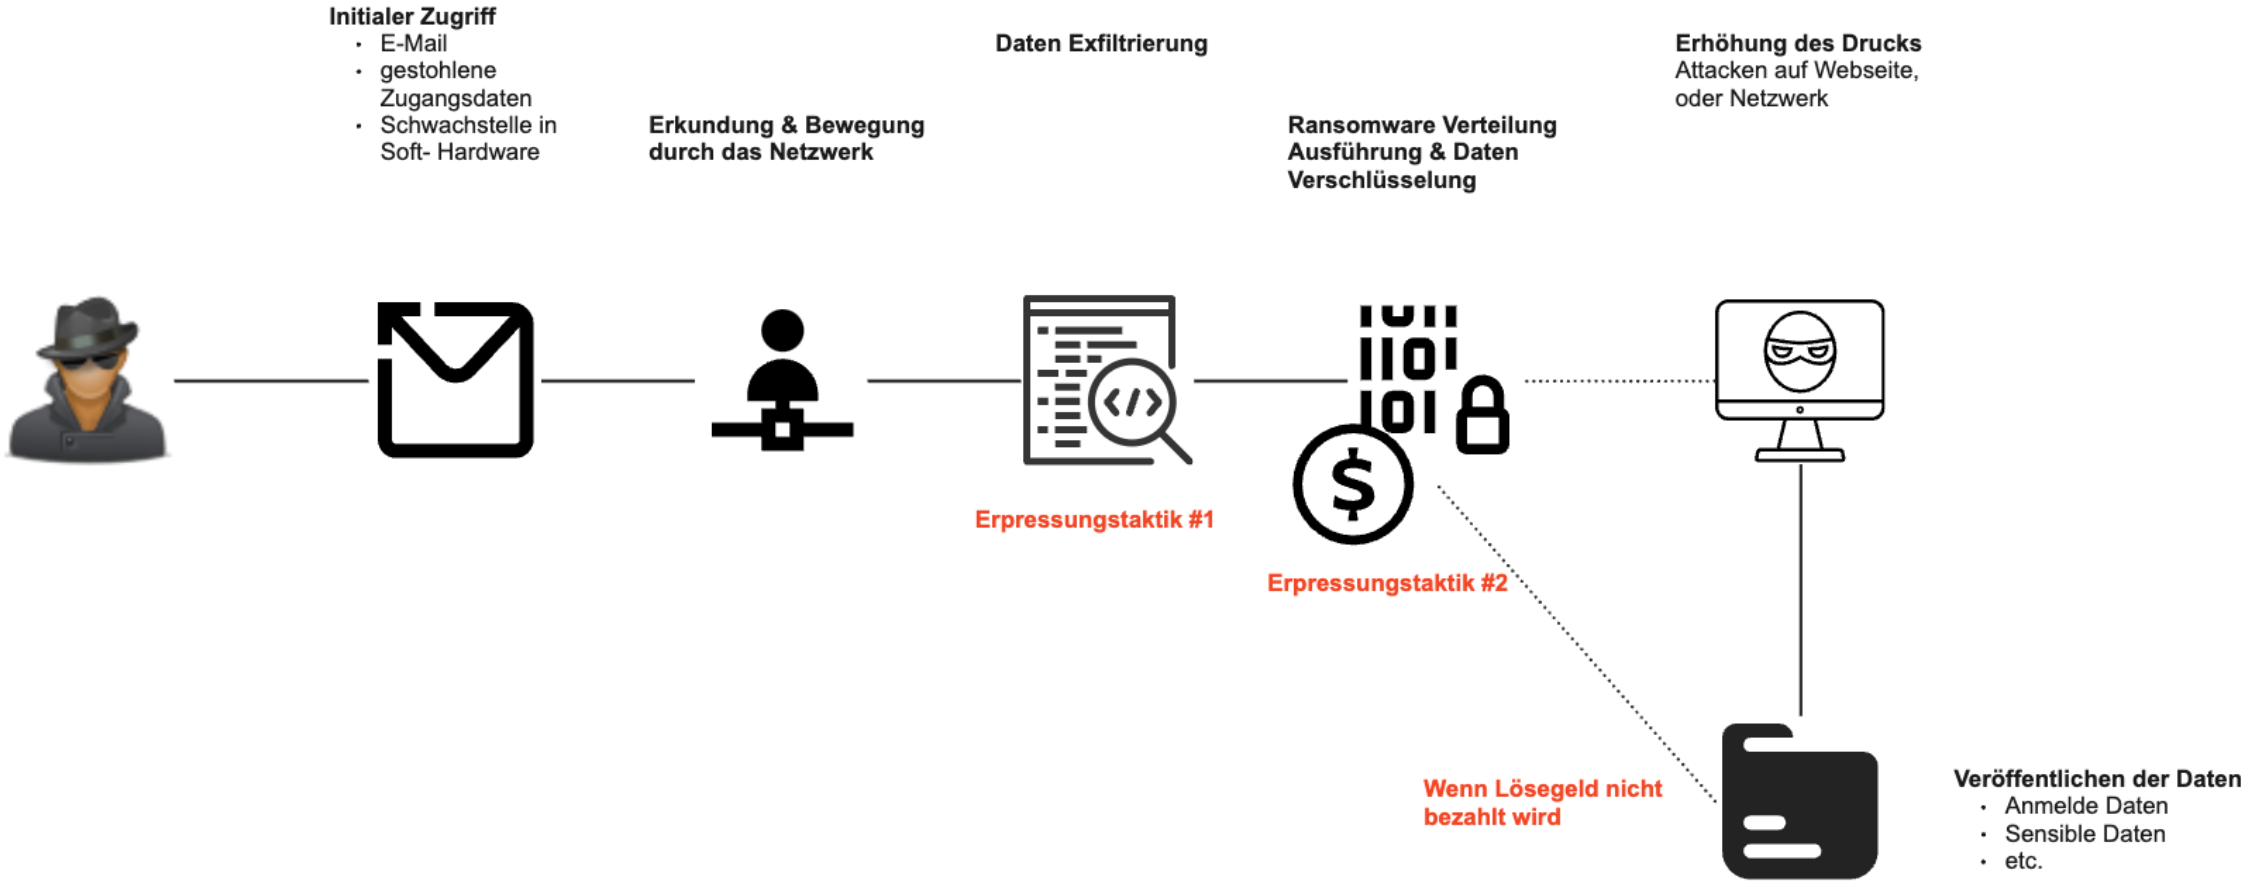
**Initialer Zugriff**
- E-Mail
- gestohlene Zugangsdaten
- Schwachstelle in Soft- Hardware

**Daten Exfiltrierung**

**Erhöhung des Drucks**
Attacken auf Webseite, oder Netzwerk

**Erkundung & Bewegung durch das Netzwerk**

**Ransomware Verteilung Ausführung & Daten Verschlüsselung**

Erpressungstaktik #1

Erpressungstaktik #2

Wenn Lösegeld nicht bezahlt wird

**Veröffentlichen der Daten**
- Anmelde Daten
- Sensible Daten
- etc.